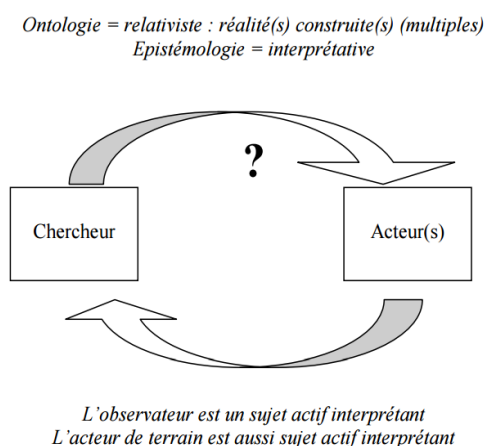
Ontologie = relativiste : réalité(s) construite(s) (multiples)
Epistémologie = interprétative

?

Chercheur

Acteur(s)

L'observateur est un sujet actif interprétant
L'acteur de terrain est aussi sujet actif interprétant